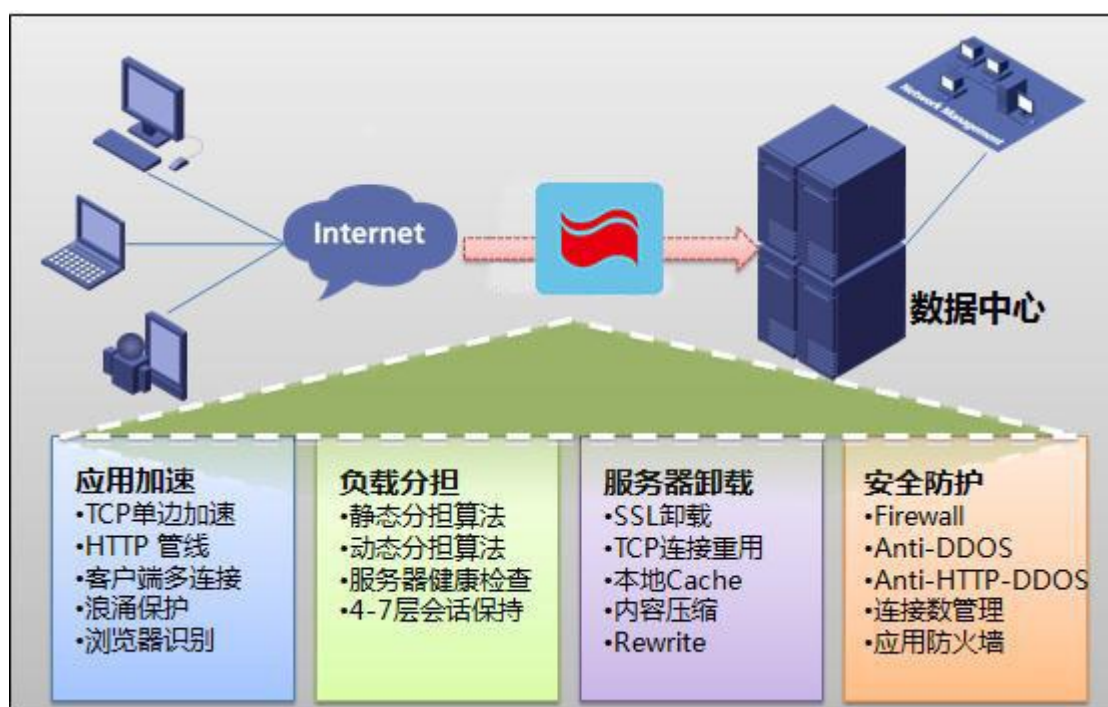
Network Management

Internet

数据中心

应用加速
•TCP单边加速
•HTTP 管线
•客户端多连接
•浪涌保护
•浏览器识别

负载分担
•静态分担算法
•动态分担算法
•服务器健康检查
•4-7层会话保持

服务器卸载
•SSL卸载
•TCP连接重用
•本地Cache
•内容压缩
•Rewrite

安全防护
•Firewall
•Anti-DDOS
•Anti-HTTP-DDOS
•连接数管理
•应用防火墙